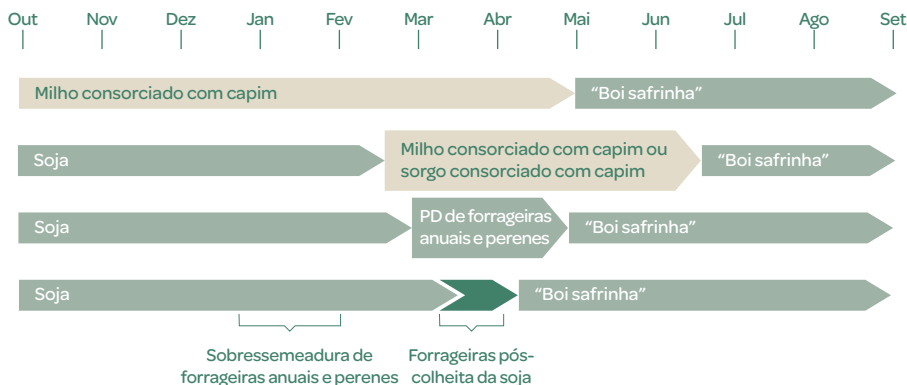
Out Nov Dez Jan Fev Mar Abr Mai Jun Jul Ago Set

Milho consorciado com capim

"Boi safrinha"

Soja

Milho consorciado com capim ou sorgo consorciado com capim

"Boi safrinha"

Soja

PD de forrageiras anuais e perenes

"Boi safrinha"

Soja

"Boi safrinha"

Sobressemeadura de forrageiras anuais e perenes

Forrageiras pós-colheita da soja